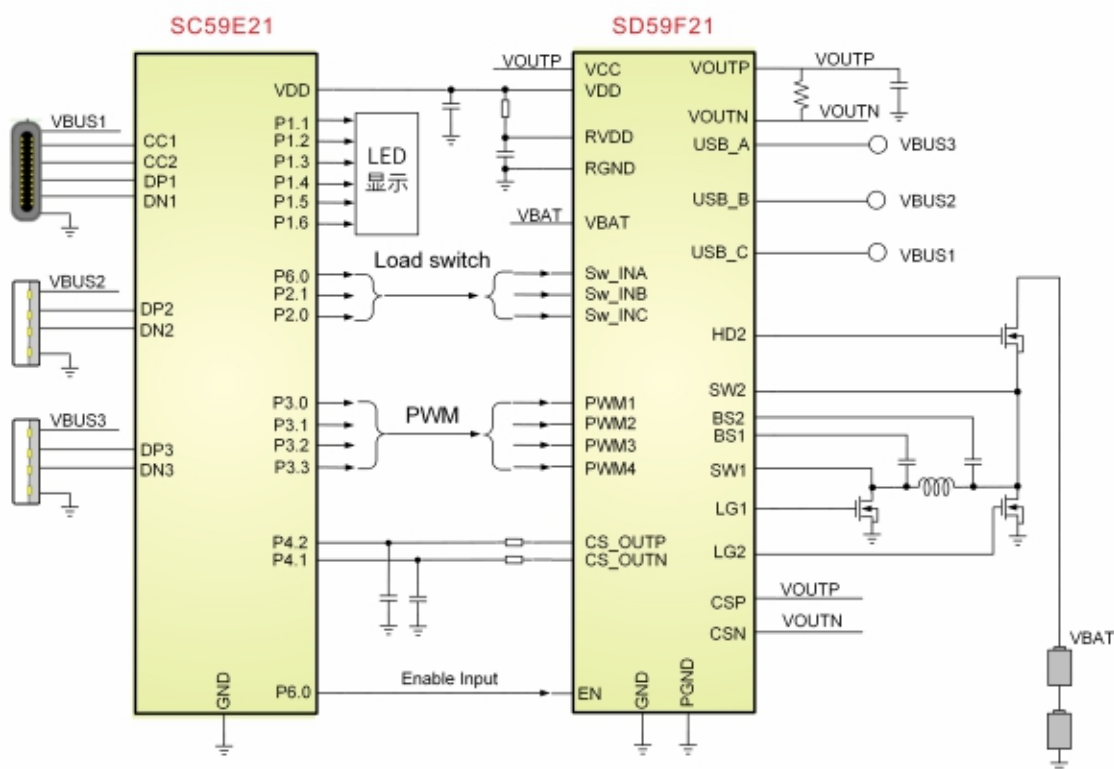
SC59E21

SD59F21

VBUS1
CC1
CC2
DP1
DN1

VBUS2
DP2
DN2

VBUS3
DP3
DN3

VDD
P1.1
P1.2
P1.3
P1.4
P1.5
P1.6

LED
显示

P6.0
P2.1
P2.0

Load switch

P3.0
P3.1
P3.2
P3.3

PWM

P4.2
P4.1

GND

P6.0

Enable Input

VOUTP

VCC
VDD
RVDD
RGND
VBAT
VBAT
Sw_INA
Sw_INB
Sw_INC
PWM1
PWM2
PWM3
PWM4
CS_OUTP
CS_OUTN
EN
GND
PGND

VOUTP
VOUTN
USB_A
USB_B
USB_C
HD2
SW2
BS2
BS1
SW1
LG1
LG2
CSP
CSN

VOUTP
VOUTN
VBUS3
VBUS2
VBUS1
VOUTP
VOUTN
VBAT